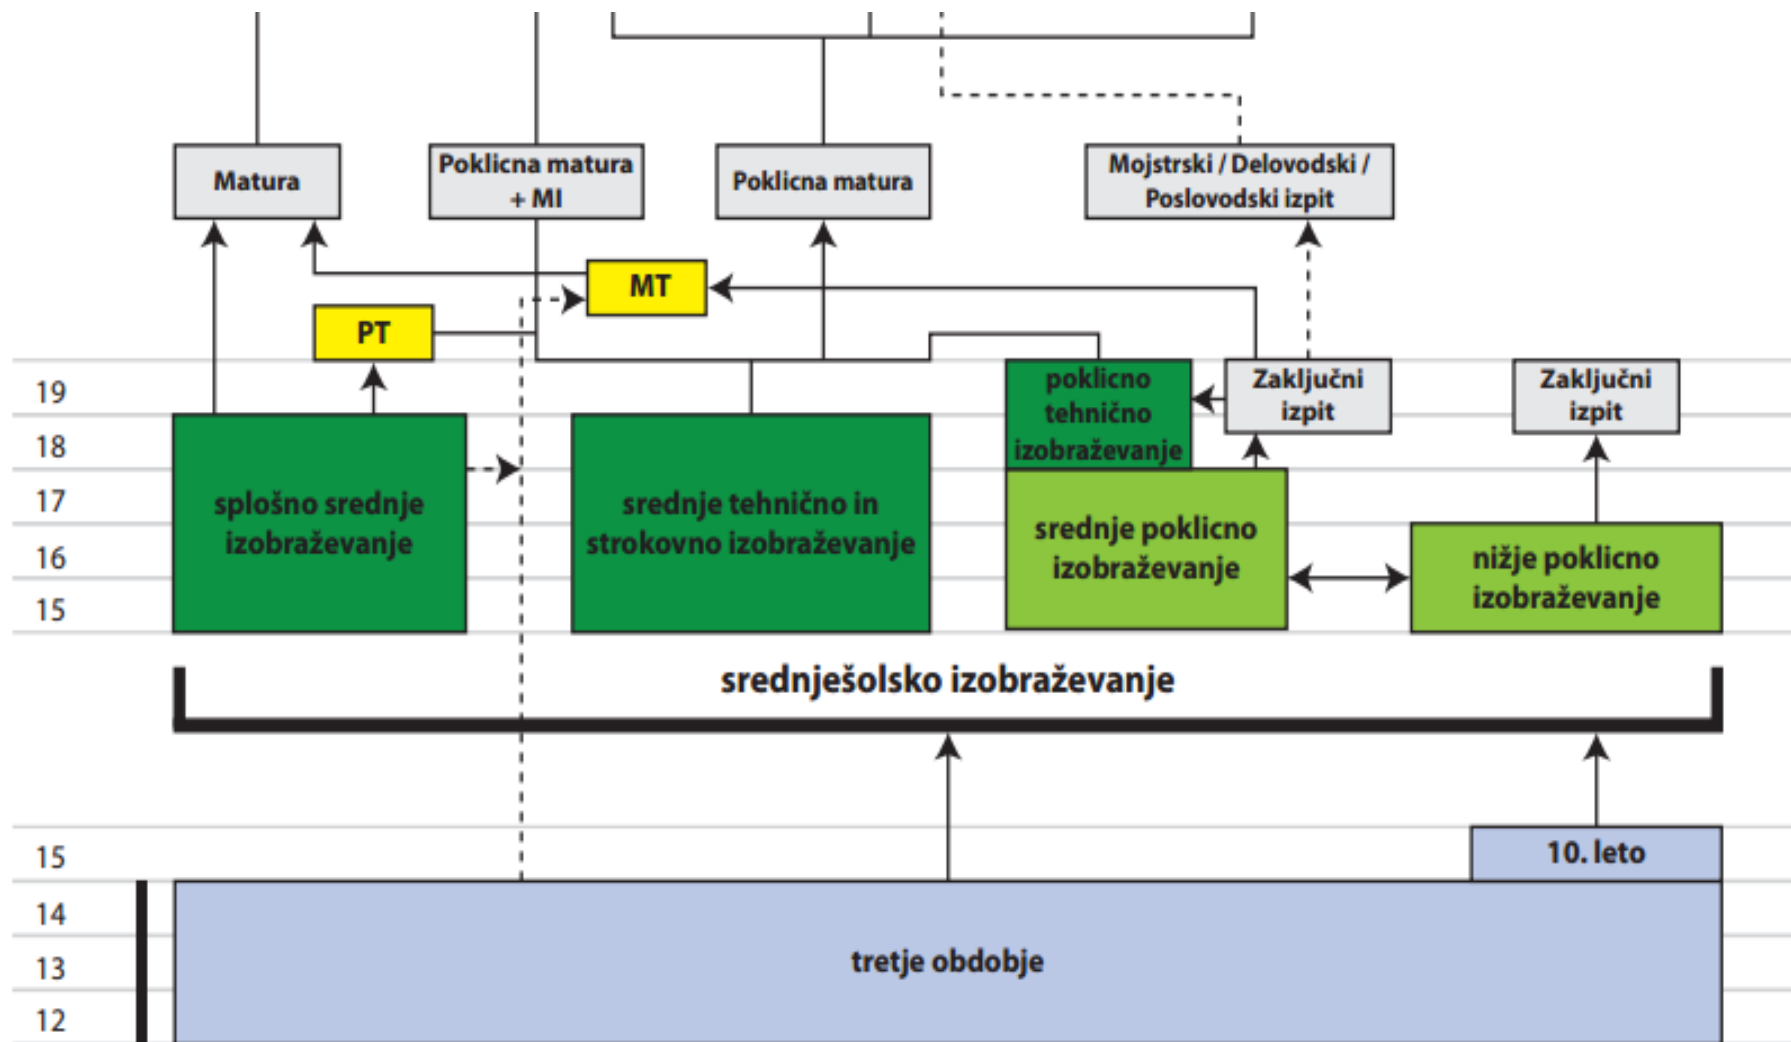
Matura

Poklicna matura + MI

Poklicna matura

Mojstrski / Delovodski / Poslovodski izpit

MT

PT

19
18
17
16
15

splošno srednje izobraževanje

srednje tehnično in strokovno izobraževanje

poklicno tehnično izobraževanje

Zaključni izpit

Zaključni izpit

srednje poklicno izobraževanje

nižje poklicno izobraževanje

srednješolsko izobraževanje

15

10. leto

14
13
12

tretje obdobje